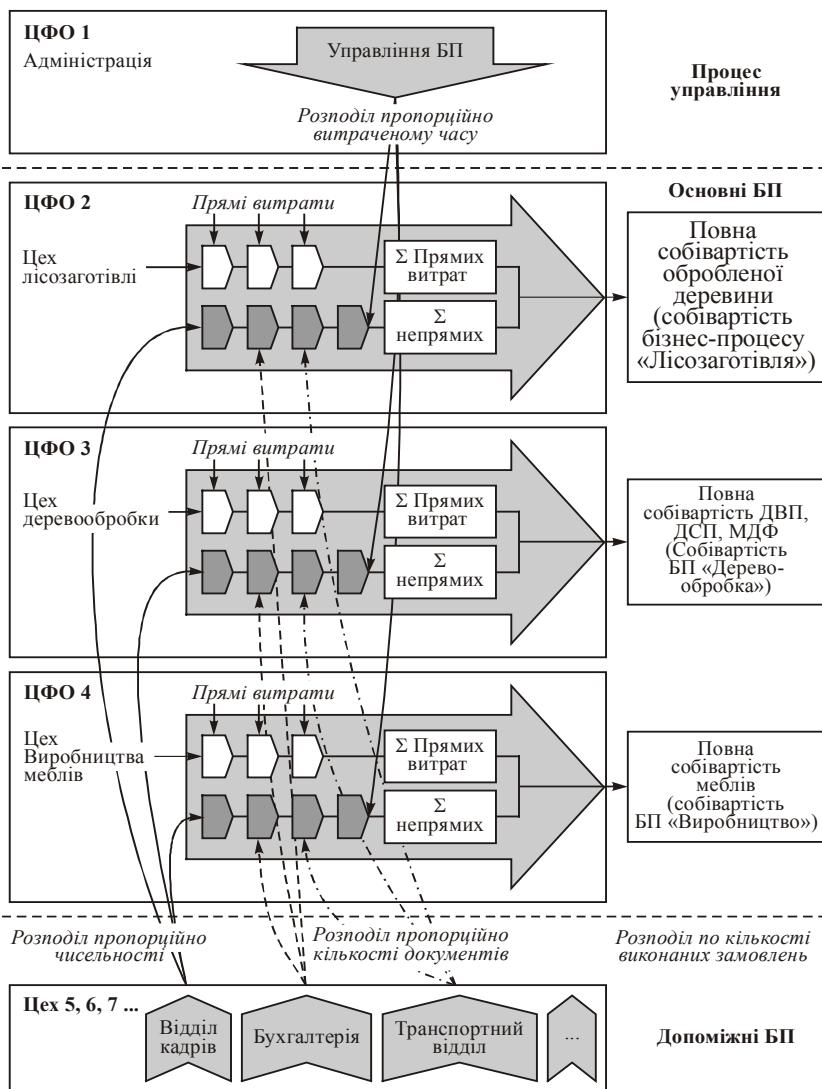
ЦФО 1
Адміністрація

Управління БП

Розподіл пропорційно витраченому часу

Процес управління

ЦФО 2

Прямі витрати

Цех лісозаготівлі

Σ Прямих витрат

Σ непрямих

Основні БП

Повна собівартість обробленої деревини (собівартість бізнес-процесу «Лісозаготівля»)

ЦФО 3

Прямі витрати

Цех деревообробки

Σ Прямих витрат

Σ непрямих

Повна собівартість ДВП, ДСП, МДФ (Собівартість БП «Деревообробка»)

ЦФО 4

Прямі витрати

Цех Виробництва меблів

Σ Прямих витрат

Σ непрямих

Повна собівартість меблів (собівартість БП «Виробництво»)

Розподіл пропорційно чисельності

Розподіл пропорційно кількості документів

Розподіл по кількості виконаних замовлень

Цех 5, 6, 7 ...

Відділ кадрів

Бухгалтерія

Транспортний відділ

...

Допоміжні БП